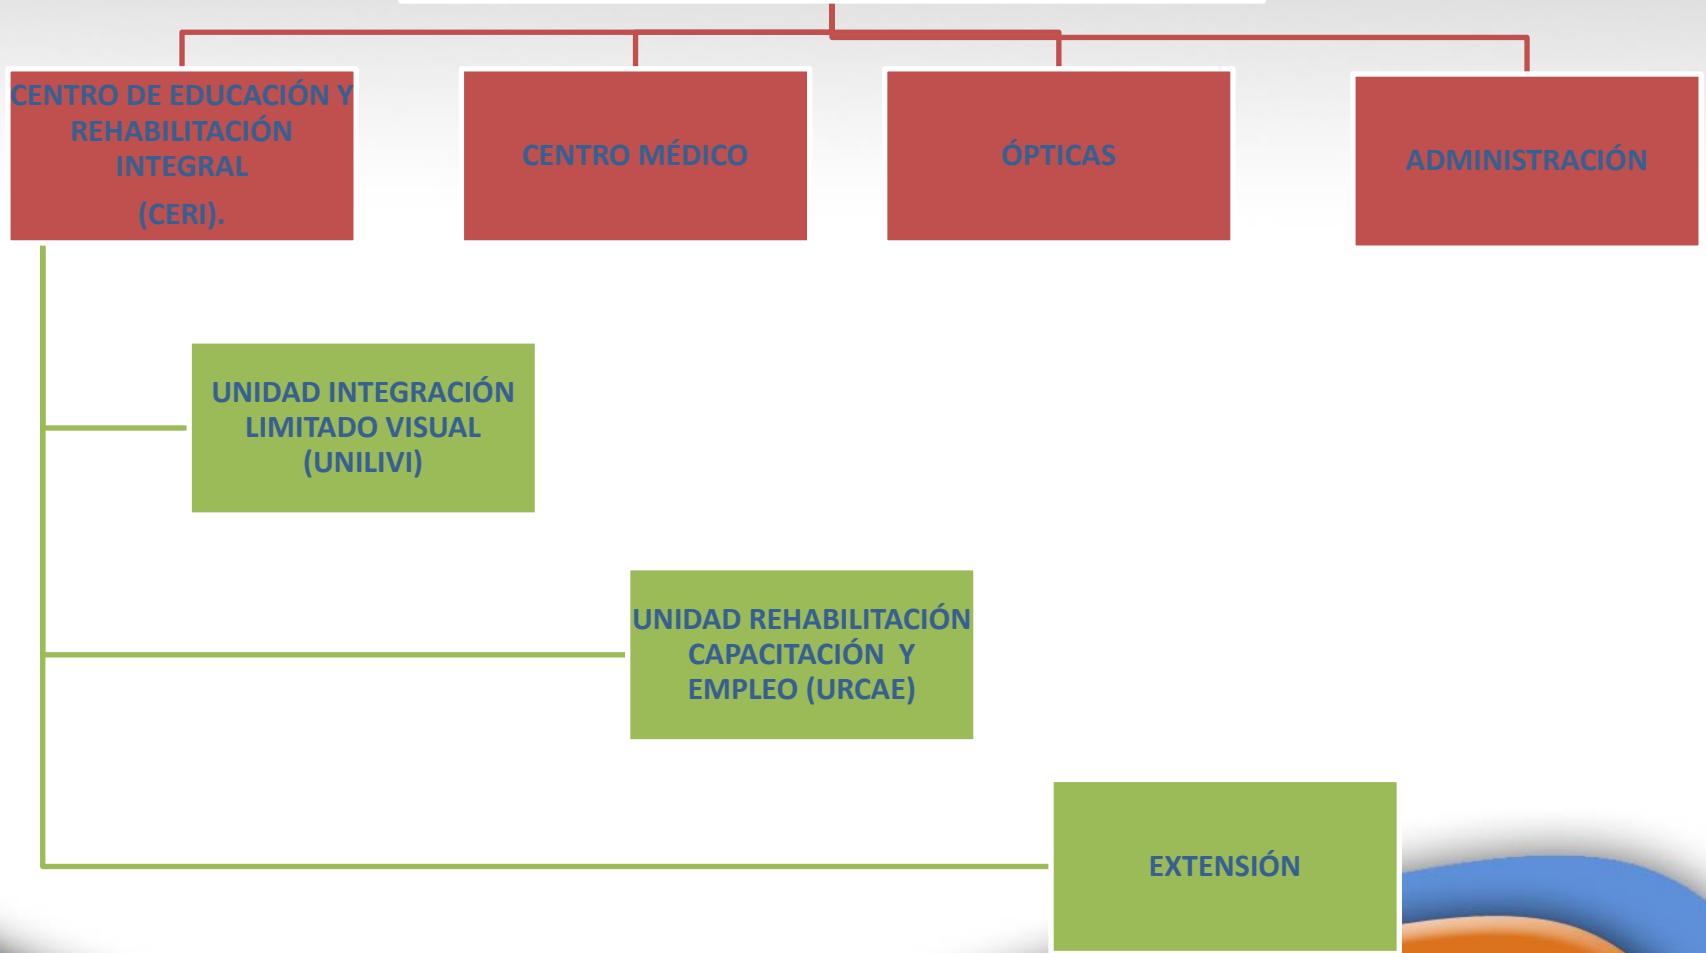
CENTRO DE EDUCACIÓN Y REHABILITACIÓN INTEGRAL
(CERI).

CENTRO MÉDICO

ÓPTICAS

ADMINISTRACIÓN

UNIDAD INTEGRACIÓN LIMITADO VISUAL (UNILIVI)

UNIDAD REHABILITACIÓN CAPACITACIÓN Y EMPLEO (URCAE)

EXTENSIÓN